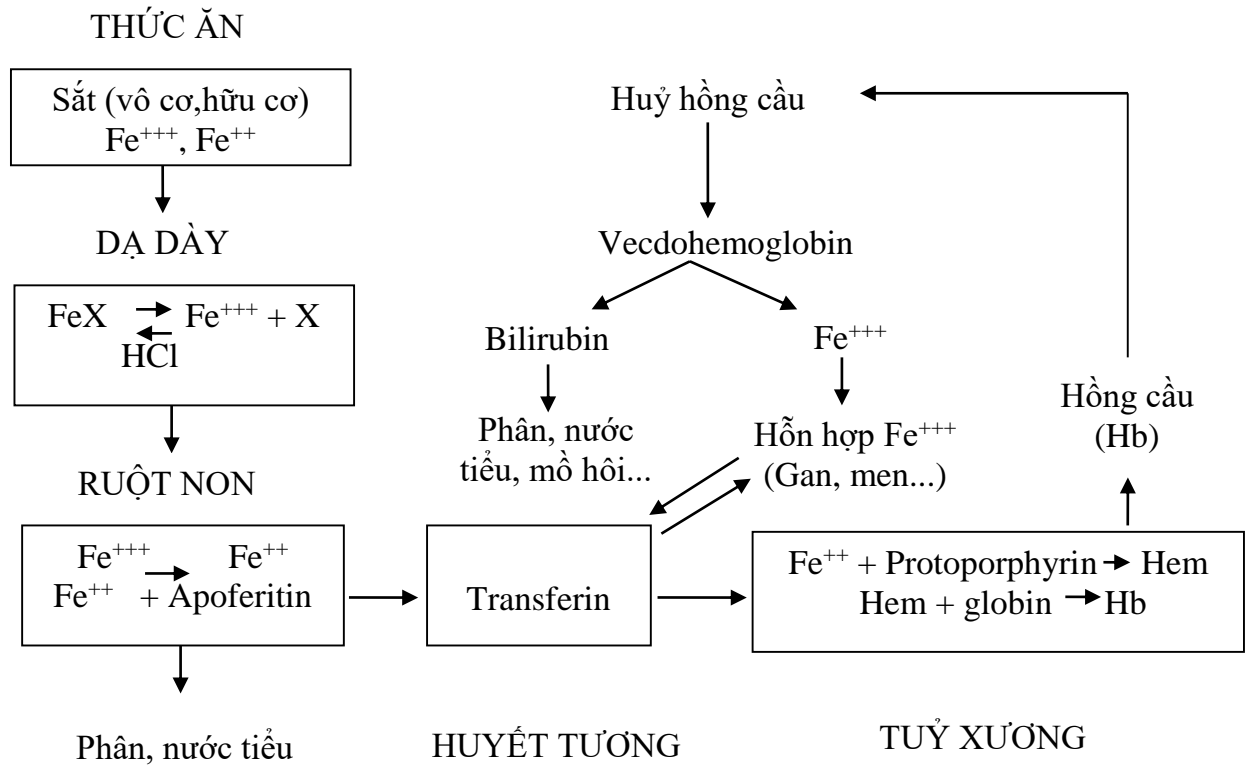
THỨC ĂN

Sắt (vô cơ,hữu cơ)
$Fe^{+++}$, $Fe^{++}$

DẠ DÀY

FeX $\rightleftarrows$ $Fe^{+++}$ + X
HCl

RUỘT NON

$Fe^{+++}$ $Fe^{++}$
$Fe^{++}$ → + Apoferitin

Phân, nước tiểu

Huỷ hồng cầu

Vecdohemoglobin

Bilirubin

$Fe^{+++}$

Phân, nước tiểu, mồ hôi...

Hỗn hợp $Fe^{+++}$
(Gan, men...)

Transferin

HUYẾT TƯƠNG

Hồng cầu
(Hb)

$Fe^{++}$ + Protoporphyrin → Hem
Hem + globin → Hb

TUỶ XƯƠNG